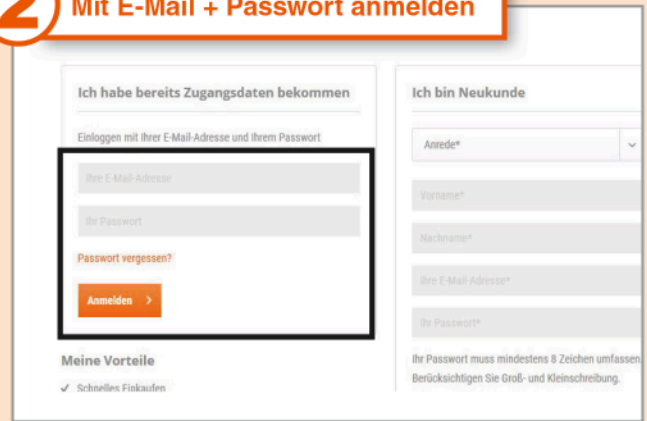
2 Mit E-Mail + Passwort anmelden

Ich habe bereits Zugangsdaten bekommen

Einloggen mit Ihrer E-Mail-Adresse und Ihrem Passwort

Ihre E-Mail-Adresse

Ihr Passwort

Passwort vergessen?

Anmelden >

Meine Vorteile

✓ Schnelles Einkaufen

Ich bin Neukunde

Anrede*

Vorname*

Nachname*

Ihre E-Mail-Adresse*

Ihr Passwort*

Ihr Passwort muss mindestens 8 Zeichen umfassen. Berücksichtigen Sie Groß- und Kleinschreibung.